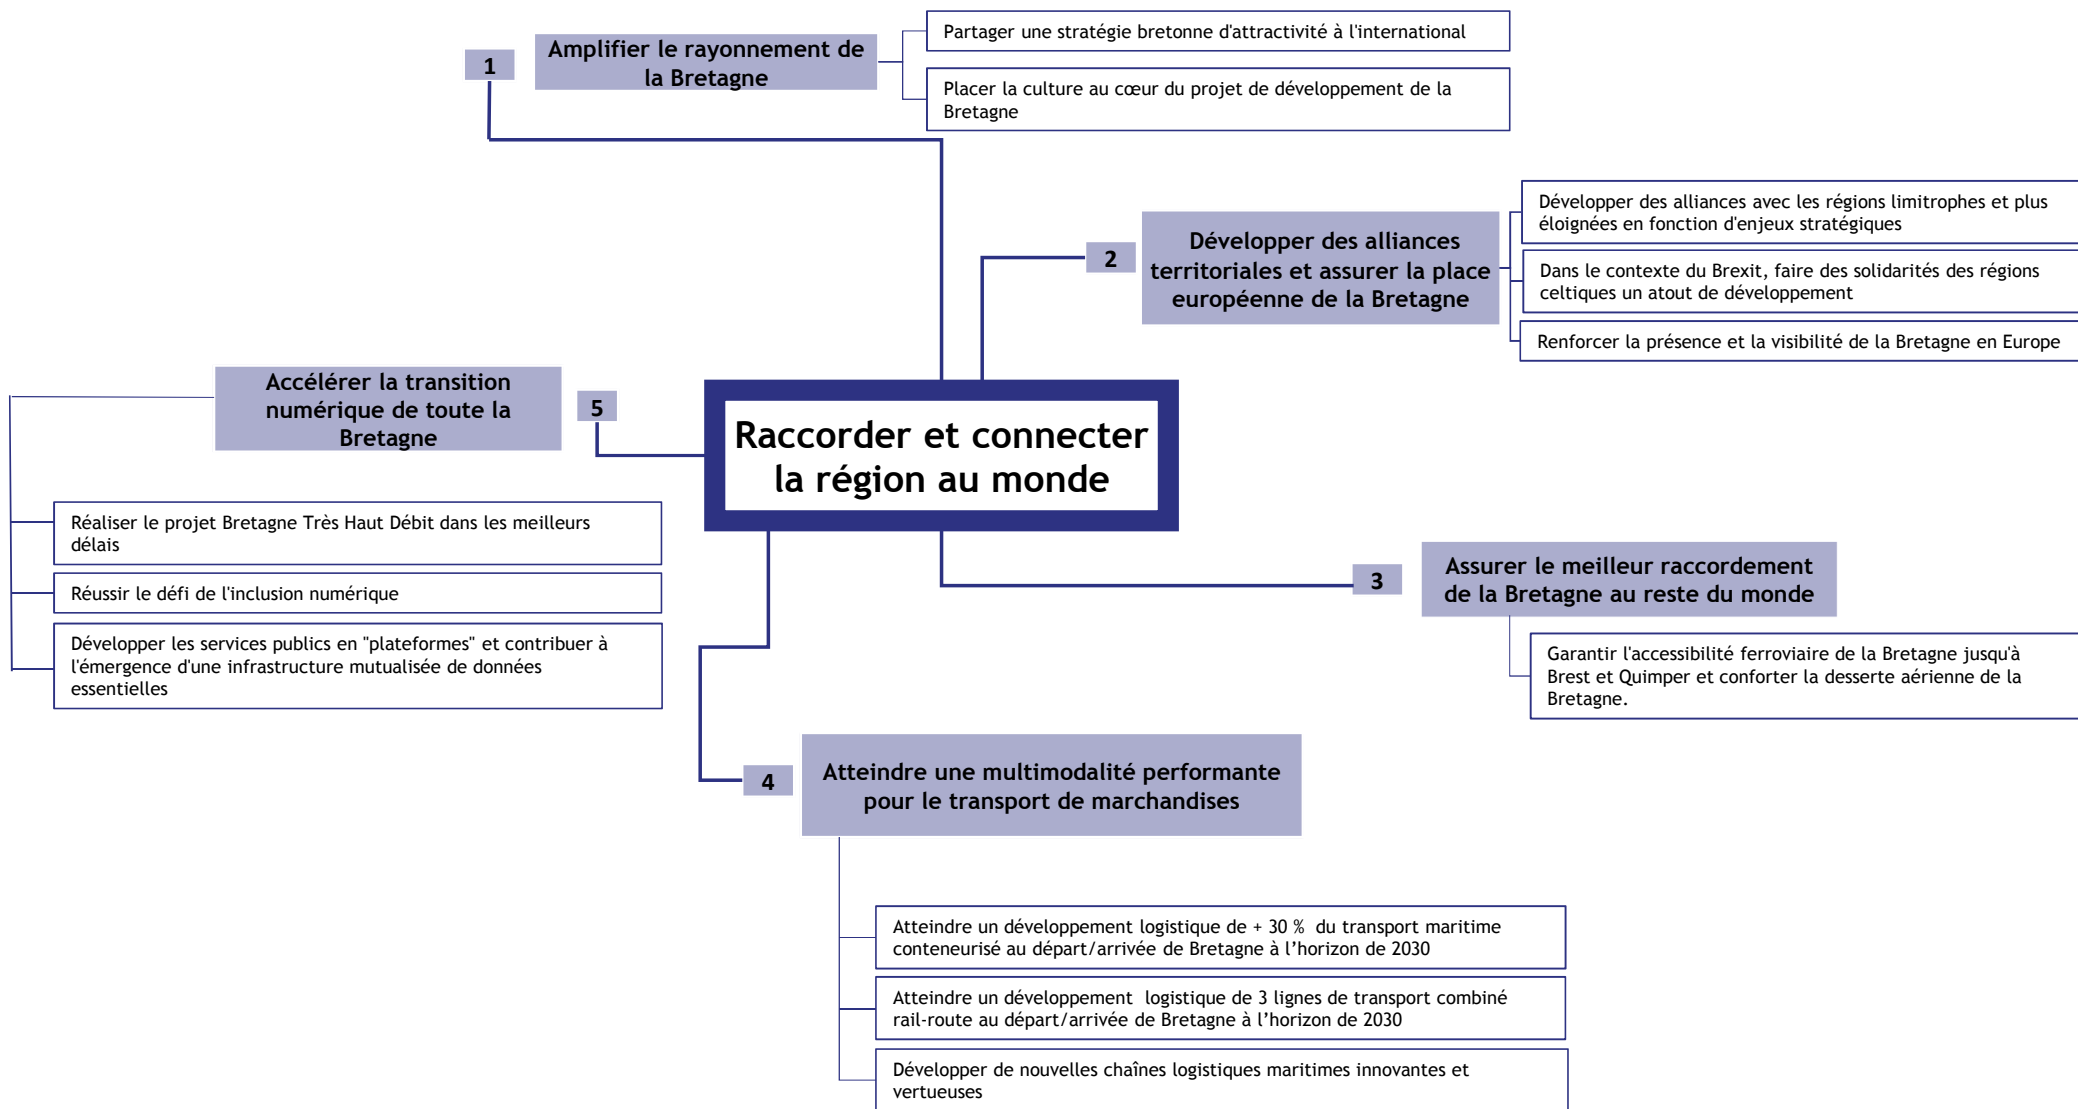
Raccorder et connecter la région au monde

1

Amplifier le rayonnement de la Bretagne

Partager une stratégie bretonne d'attractivité à l'international

Placer la culture au cœur du projet de développement de la Bretagne

2

Développer des alliances territoriales et assurer la place européenne de la Bretagne

Développer des alliances avec les régions limitrophes et plus éloignées en fonction d'enjeux stratégiques

Dans le contexte du Brexit, faire des solidarités des régions celtiques un atout de développement

Renforcer la présence et la visibilité de la Bretagne en Europe

3

Assurer le meilleur raccordement de la Bretagne au reste du monde

Garantir l'accessibilité ferroviaire de la Bretagne jusqu'à Brest et Quimper et conforter la desserte aérienne de la Bretagne.

4

Atteindre une multimodalité performante pour le transport de marchandises

Atteindre un développement logistique de + 30 % du transport maritime conteneurisé au départ/arrivée de Bretagne à l'horizon de 2030

Atteindre un développement logistique de 3 lignes de transport combiné rail-route au départ/arrivée de Bretagne à l'horizon de 2030

Développer de nouvelles chaînes logistiques maritimes innovantes et vertueuses

5

Accélérer la transition numérique de toute la Bretagne

Réaliser le projet Bretagne Très Haut Débit dans les meilleurs délais

Réussir le défi de l'inclusion numérique

Développer les services publics en "plateformes" et contribuer à l'émergence d'une infrastructure mutualisée de données essentielles